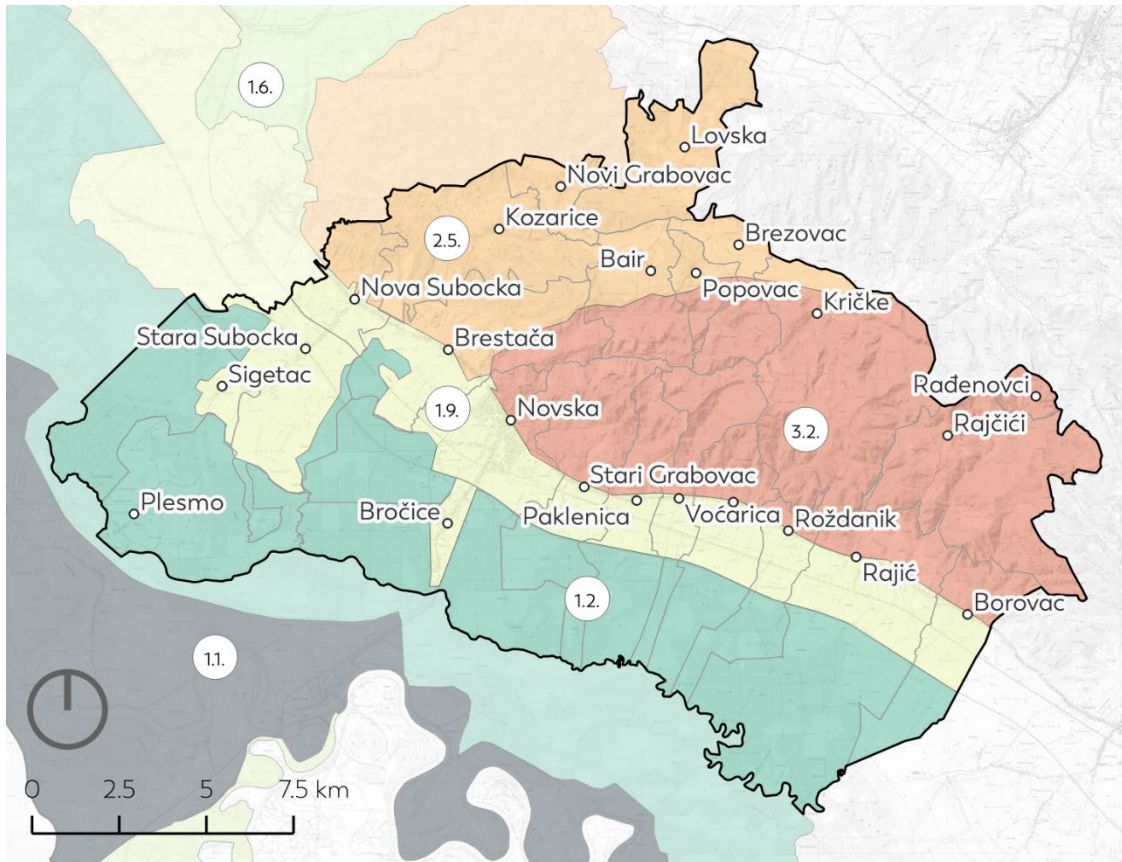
1.6.

Lovska

Novi Grabovac

Kozarice

2.5.

Brezovac

Bair

Popovac

Nova Subocka

Kričke

Stara Subocka

Brestača

Sigetac

Rađenovci

1.9.

Novska

Rajčići

3.2.

Stari Grabovac

Plesmo

Bročice

Paklenica

Voćarica

Roždanik

Rajić

1.2.

Borovac

1.1.

0 2.5 5 7.5 km